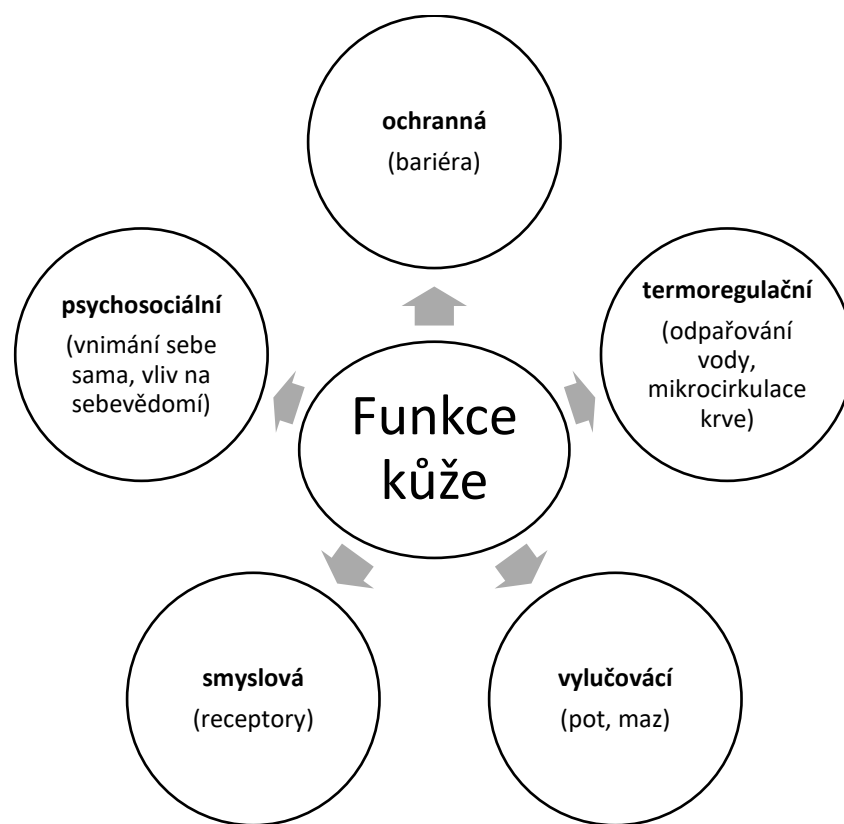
Funkce kůže

**ochranná**
(bariéra)

**termoregulační**
(odpařování vody, mikrocirkulace krve)

**vylučovací**
(pot, maz)

**smyslová**
(receptory)

**psychosociální**
(vnímání sebe sama, vliv na sebevědomí)